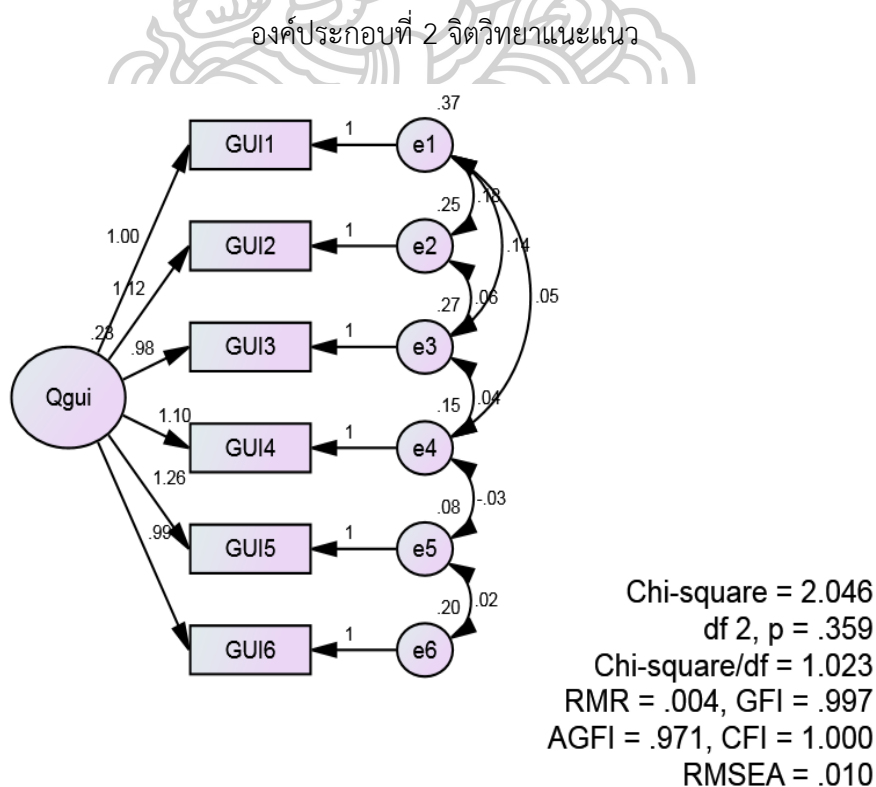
องค์ประกอบที่ 2 จิตวิทยาแนะแนว

.37
GUI1
1
e1
1.00
.25
.18
GUI2
1
e2
.14
1.12
.27
.06
.05
.28
.98
GUI3
1
e3
Qgui
1.10
.15
.04
GUI4
1
e4
1.26
.08
-.03
.99
GUI5
1
e5
.20
.02
GUI6
1
e6

Chi-square = 2.046
df 2, p = .359
Chi-square/df = 1.023
RMR = .004, GFI = .997
AGFI = .971, CFI = 1.000
RMSEA = .010